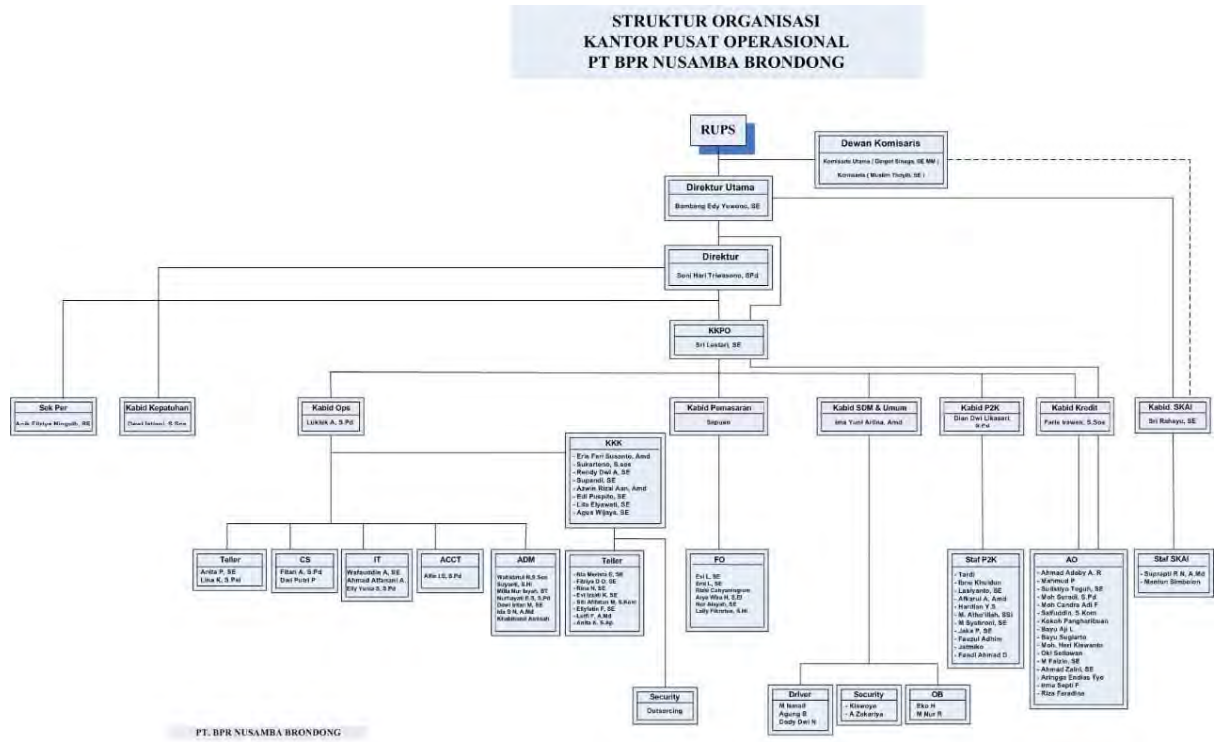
STRUKTUR ORGANISASI
KANTOR PUSAT OPERASIONAL
PT BPR NUSAMBA BRONDONG

RUPS

Dewan Komisaris
Komisaris Utama ( Dirgot Sinaga, SE MM )
Komisaris ( Muslim Thoyib, SE )

Direktur Utama
Bambang Edy Yuwono, SE

Direktur
Soni Hari Triwasono, SPd

KKPO
Sri Lestari, SE

Sek Per
Anik Fitriya Minguh, SE

Kabid Kepatuhan
Dewi Istiani, S.Sos

Kabid Ops
Luklak A, S.Pd

Kabid Pemasaran
Sapuan

Kabid SDM & Umum
Ima Yuni Arlina, Amd

Kabid P2K
Dian Dwi Likasari, S.Pd

Kabid Kredit
Faris Irawan, S.Sos

Kabid. SKAI
Sri Rahayu, SE

KKK
- Eris Feri Susanto, Amd
- Sukartono, S.sos
- Reddy Dwi A, SE
- Supandi, SE
- Azwin Rizal Aan, Amd
- Edi Puspito, SE
- Lilis Elyawati, SE
- Agus Wijaya, SE

Teller
Anita P, SE
Lina K, S.Pd

CS
Fitari A, S.Pd
Dwi Putri P

IT
Wafaudin A, SE
Ahmad Alfanani A
Elly Yuna S, S.Pd

ACCT
Alfe J.S, S.Pd

ADM
Wahidatul N.S.Sos
Suyanti, S.Hi
Milla Nur Isyah, ST
Nurhayati E.S, S.Pd
Dewi Irfan M, SE
Ida S N, A.Md
Khabibatul Aminah

Teller
- Ala Meirini C, SE
- Fitriya D O, SE
- Rina N, SE
- Evi Izzah K, SE
- Siti Athiwus M, S.Kom
- Ellyfatin F, SE
- Lutfi F, A.Md
- Anita A, S.Ap

FO
Evi L, SE
Ana L, SE
Rizki Cahyaningrum
Arya Wiba H, S.Pd
Nur Alayah, SE
Laily Fikrotus, S.Hi

Staf P2K
- Tardi
- Ibnu Kholdun
- Lasiyanto, SE
- Afdarul A, Amd
- Hariffan Y.S
- M. Athu'illah, SSi
- M Syahroni, SE
- Joko P, SE
- Fauzul Adhim
- Jatmiko
- Faisal Ahmad D

AO
- Ahmad Adeby A. R
- Mahmud P
- Sutistyo Toguh, SE
- Moh Surodi, S.Pd
- Moh Candra Adi F
- Saifuddin, S.Kom
- Kokoh Pangharibuan
- Bayu Aji L
- Bayu Sugianto
- Moh. Heri Kiswanto
- Oki Setiawan
- M Faizin, SE
- Ahmad Zaini, SE
- Aringga Endias Tyo
- Anna Septi F
- Riza Faradina

Staf SKAI
- Suprapti R N, A.Md
- Meriton Simbolon

Security
Outsorcing

Driver
M Ismail
Agung B
Dedy Dwi N

Security
- Kiswoyo
- A Zakariya

OB
Eko H
M Nur R

PT. BPR NUSAMBA BRONDONG